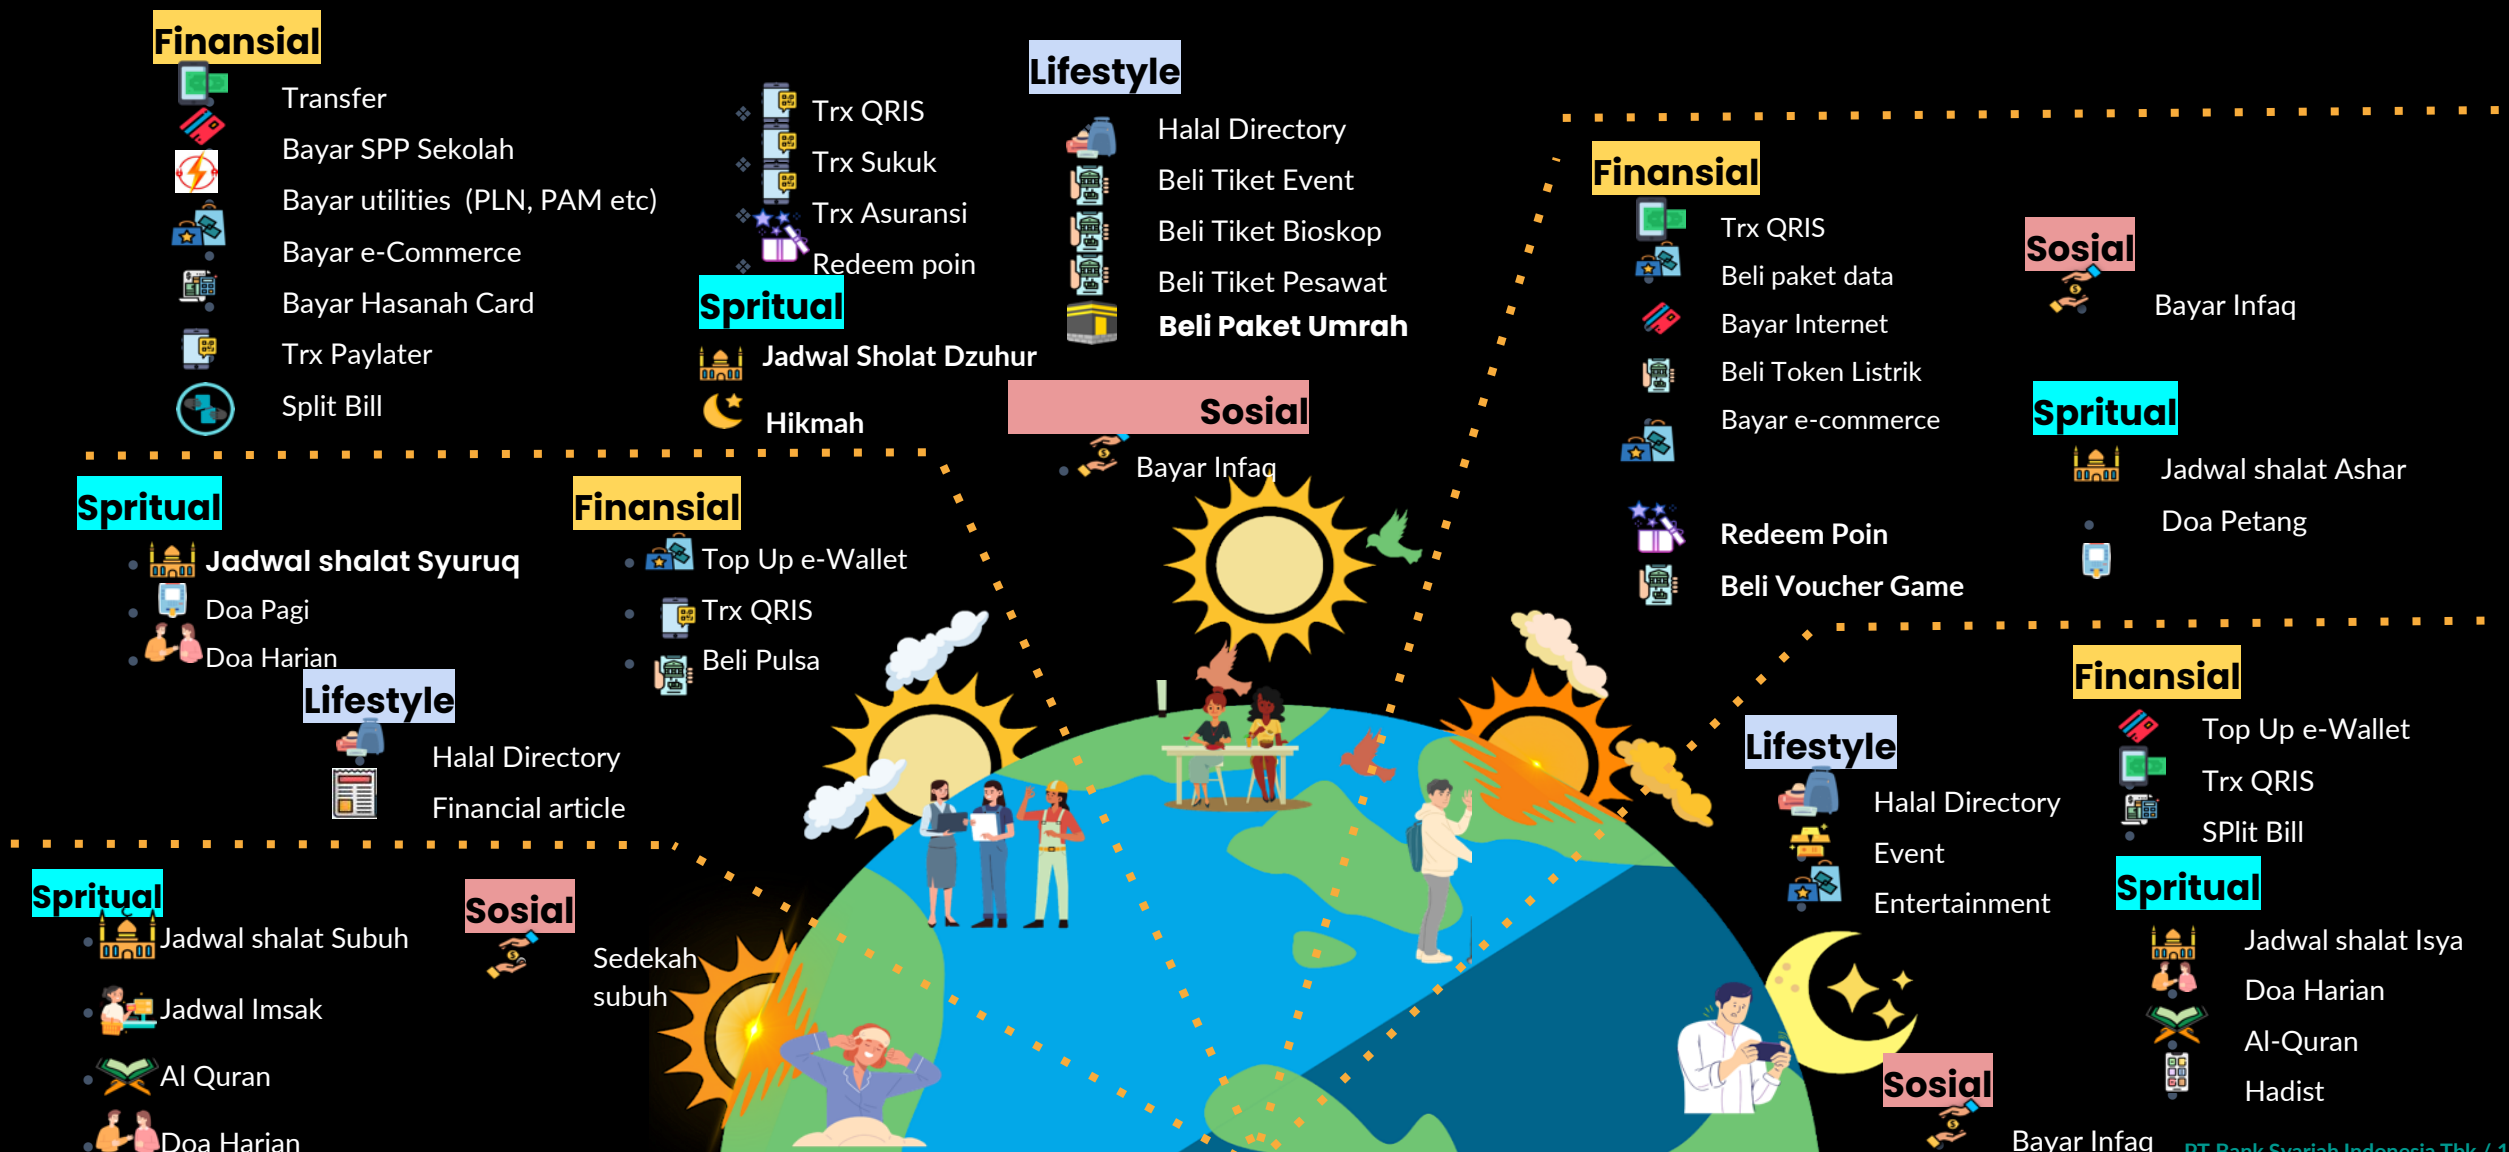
Finansial
Transfer
Bayar SPP Sekolah
Bayar utilities (PLN, PAM etc)
Bayar e-Commerce
Bayar Hasanah Card
Trx Paylater
Split Bill

Trx QRIS
Trx Sukuk
Trx Asuransi
Redeem poin

Sprítual
Jadwal Sholat Dzuhur
Hikmah

Lifestyle
Halal Directory
Beli Tiket Event
Beli Tiket Bioskop
Beli Tiket Pesawat
Beli Paket Umrah

Sosial
Bayar Infaq

Finansial
Trx QRIS
Beli paket data
Bayar Internet
Beli Token Listrik
Bayar e-commerce
Redeem Poin
Beli Voucher Game

Sosial
Bayar Infaq

Spritual
Jadwal shalat Ashar
Doa Petang

Spritual
Jadwal shalat Syuruq
Doa Pagi
Doa Harian

Finansial
Top Up e-Wallet
Trx QRIS
Beli Pulsa

Lifestyle
Halal Directory
Financial article

Finansial
Top Up e-Wallet
Trx QRIS
SPlit Bill

Lifestyle
Halal Directory
Event
Entertainment

Spritual
Jadwal shalat Isya
Doa Harian
Al-Quran
Hadist

Spritual
Jadwal shalat Subuh
Jadwal Imsak
Al Quran
Doa Harian

Sosial
Sedekah subuh

Sosial
Bayar Infaq

PT Bank Syariah Indonesia Tbk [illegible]